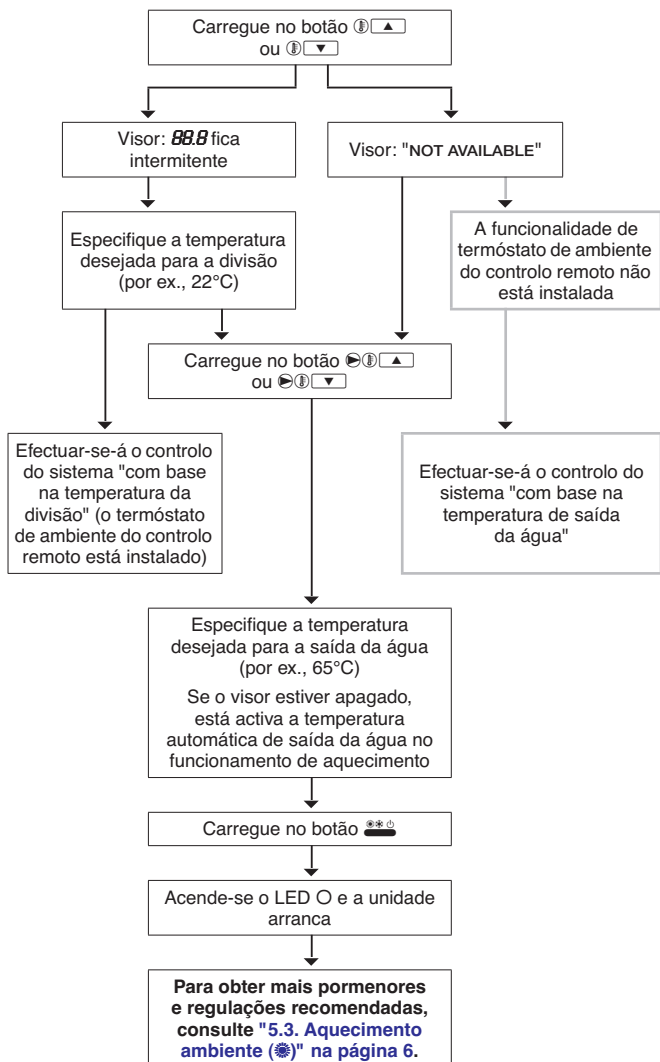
Carregue no botão ▲ ou ▼

Visor: 88.8 fica intermitente

Visor: "NOT AVAILABLE"

Especifique a temperatura desejada para a divisão (por ex., 22°C)

A funcionalidade de termóstato de ambiente do controlo remoto não está instalada

Carregue no botão ▲ ou ▼

Efectuar-se-á o controlo do sistema "com base na temperatura da divisão" (o termóstato de ambiente do controlo remoto está instalado)

Efectuar-se-á o controlo do sistema "com base na temperatura de saída da água"

Especifique a temperatura desejada para a saída da água (por ex., 65°C)

Se o visor estiver apagado, está activa a temperatura automática de saída da água no funcionamento de aquecimento

Carregue no botão

Acende-se o LED O e a unidade arranca

Para obter mais pormenores e regulações recomendadas, consulte "5.3. Aquecimento ambiente ( )" na página 6.